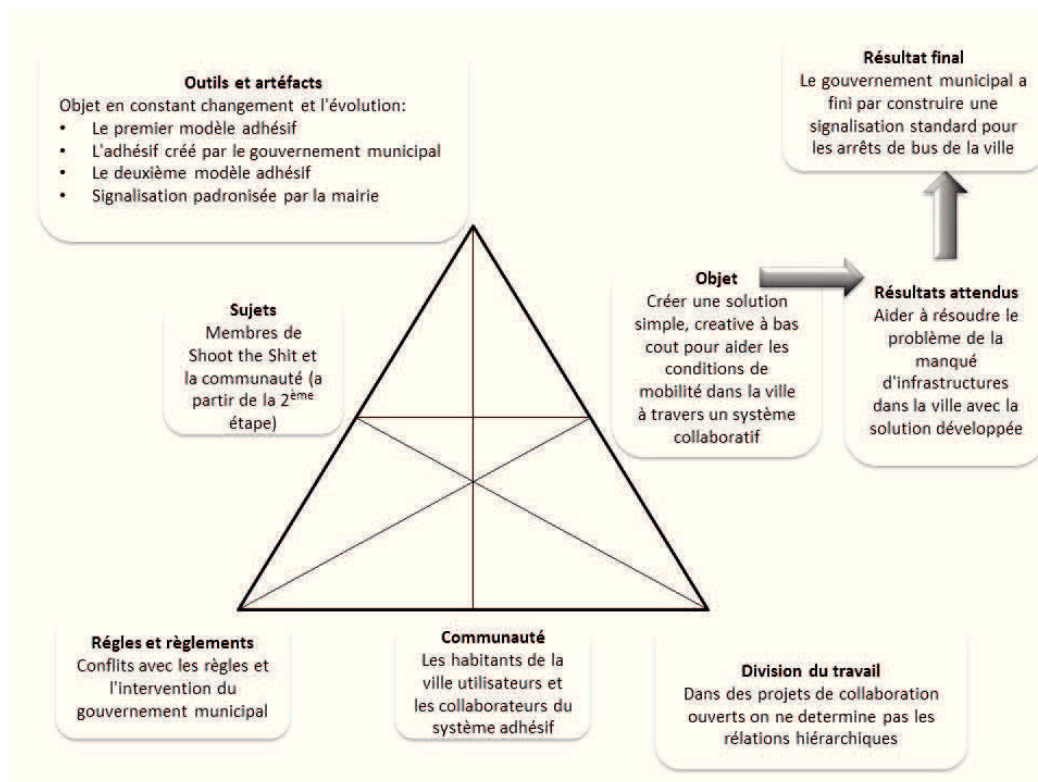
**Outils et artéfacts**
Objet en constant changement et l'évolution:
- Le premier modèle adhésif
- L'adhésif créé par le gouvernement municipal
- Le deuxième modèle adhésif
- Signalisation padronisée par la mairie

**Résultat final**
Le gouvernement municipal a fini par construire une signalisation standard pour les arrêts de bus de la ville

**Sujets**
Membres de Shoot the Shit et la communauté (a partir de la 2$^{ème}$ étape)

**Objet**
Créer une solution simple, creative à bas cout pour aider les conditions de mobilité dans la ville à travers un système collaboratif

**Résultats attendus**
Aider à résoudre le problème de la manqué d'infrastructures dans la ville avec la solution développée

**Régles et règlements**
Conflits avec les règles et l'intervention du gouvernement municipal

**Communauté**
Les habitants de la ville utilisateurs et les collaborateurs du système adhésif

**Division du travail**
Dans des projets de collaboration ouverts on ne determine pas les rélations hiérarchiques